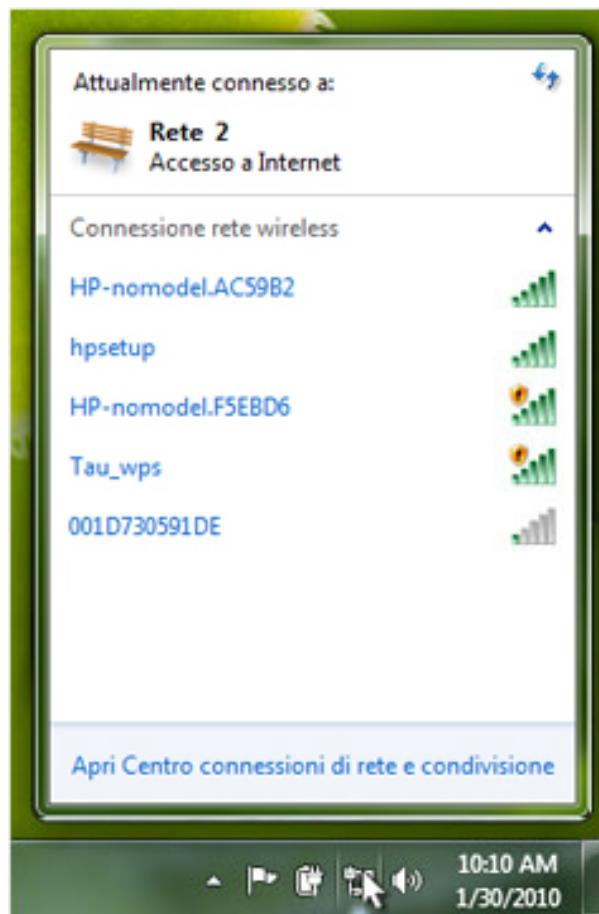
Attualmente connesso a:

Rete 2
Accesso a Internet

Connessione rete wireless

HP-nomodel.AC59B2

hpsetup

HP-nomodel.F5EBD6

Tau_wps

001D730591DE

Apri Centro connessioni di rete e condivisione

10:10 AM
1/30/2010